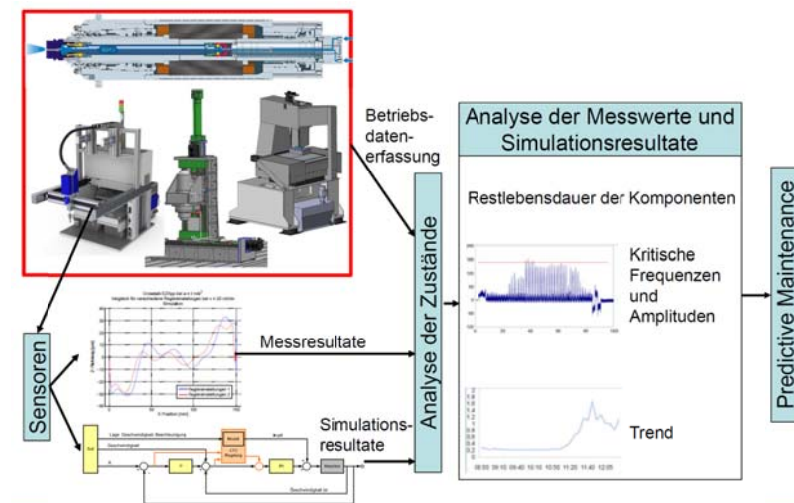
Betriebsdatenerfassung

Analyse der Messwerte und Simulationsresultate

Restlebensdauer der Komponenten

Kritische Frequenzen und Amplituden

Trend

Predictive Maintenance

Analyse der Zustände

Messresultate

Simulationsresultate

Sensoren

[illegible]